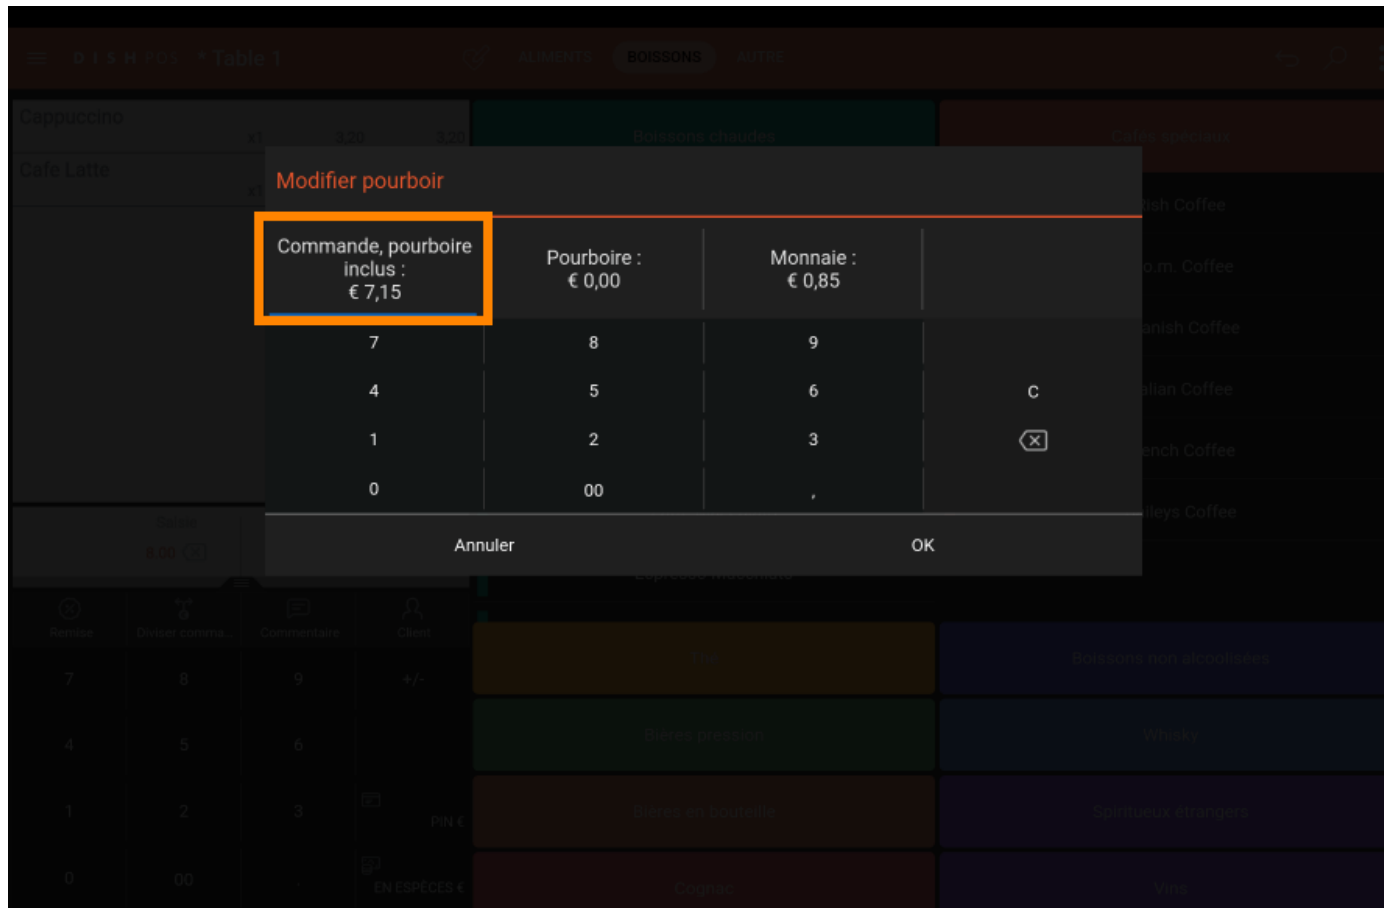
D I S H POS Table 1
ALIMENTS BOISSONS AUTRE

Cappuccino
x1 3,20 3,20
Cafe Latte
x1

Boissons chaudes
Cafés spéciaux

Modifier pourboir

Commande, pourboire inclus :
€ 7,15

Pourboire :
€ 0,00

Monnaie :
€ 0,85

| 7 | 8 | 9 | |
|---|---|---|---|
| 4 | 5 | 6 | C |
| 1 | 2 | 3 | |
| 0 | 00 | , | |

Annuler
OK

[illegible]sh Coffee
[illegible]o.m. Coffee
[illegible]anish Coffee
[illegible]alian Coffee
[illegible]ench Coffee
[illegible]lleys Coffee

Solde
0,00

Remise
Diviser comma...
Commentaire
Client

7 8 9 +/-
4 5 6
1 2 3 PIN €
0 00 , EN ESPÈCES €

Thé
Boissons non alcoolisées
Bières pression
Whisky
Bières en bouteille
Spiritueux étrangers
Cognac
Vins